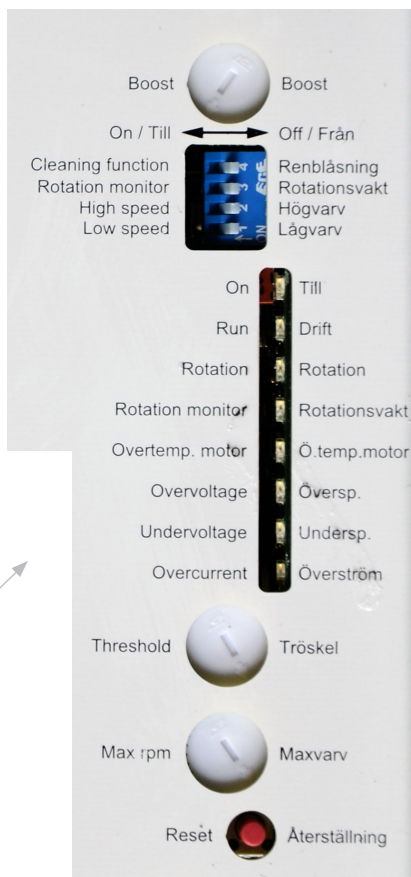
Boost Boost

On / Till Off / Från

Cleaning function 4 Renblåsning
Rotation monitor 3 Rotationsvakt
High speed 2 Högvarv
Low speed 1 Lågvarv
ON

On Till

Run Drift

Rotation Rotation

Rotation monitor Rotationsvakt

Overtemp. motor Ö.temp.motor

Overvoltage Översp.

Undervoltage Undersp.

Overcurrent Överström

Threshold Tröskel

Max rpm Maxvarv

Reset Återställning